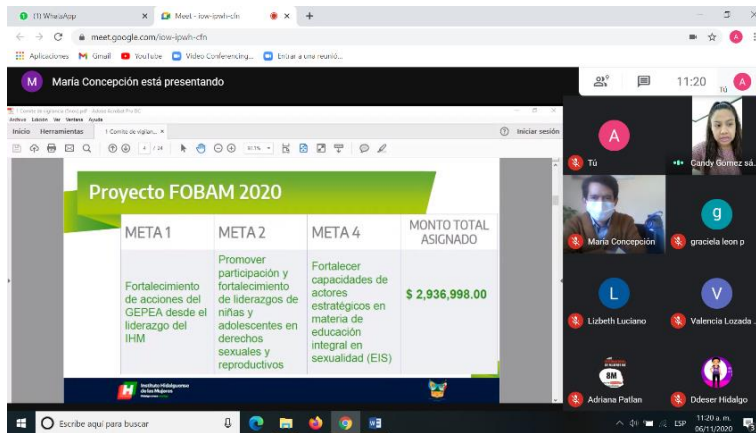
(1) WhatsApp | Meet - iow-ipwh-cfn

meet.google.com/iow-ipwh-cfn

Aplicaciones Gmail YouTube Video Conferencing... Entrar a una reunió...

M María Concepción está presentando

11:20

Tú

1 Comité de vigilancia (Final).pdf - Adobe Acrobat Pro DC

Archivo Edición Ver Ventana Ayuda

Inicio Herramientas 1 Comité de vigilan... ×

Iniciar sesión

4 / 24 97.1%

Proyecto FOBAM 2020

| META 1 | META 2 | META 4 | MONTO TOTAL ASIGNADO |
|---|---|---|---|
| Fortalecimiento de acciones del GEPEA desde el liderazgo del IHM | Promover participación y fortalecimiento de liderazgos de niñas y adolescentes en derechos sexuales y reproductivos | Fortalecer capacidades de actores estratégicos en materia de educación integral en sexualidad (EIS) | $ 2,936,998.00 |

Instituto Hidalguense de las Mujeres

A Tú

Candy Gomez sá...

María Concepción

g graciela leon p

L Lizbeth Luciano

V Valencia Lozada ...

Adriana Patlan

Ddeser Hidalgo

Escribe aquí para buscar

ESP 11:20 a. m. 06/11/2020